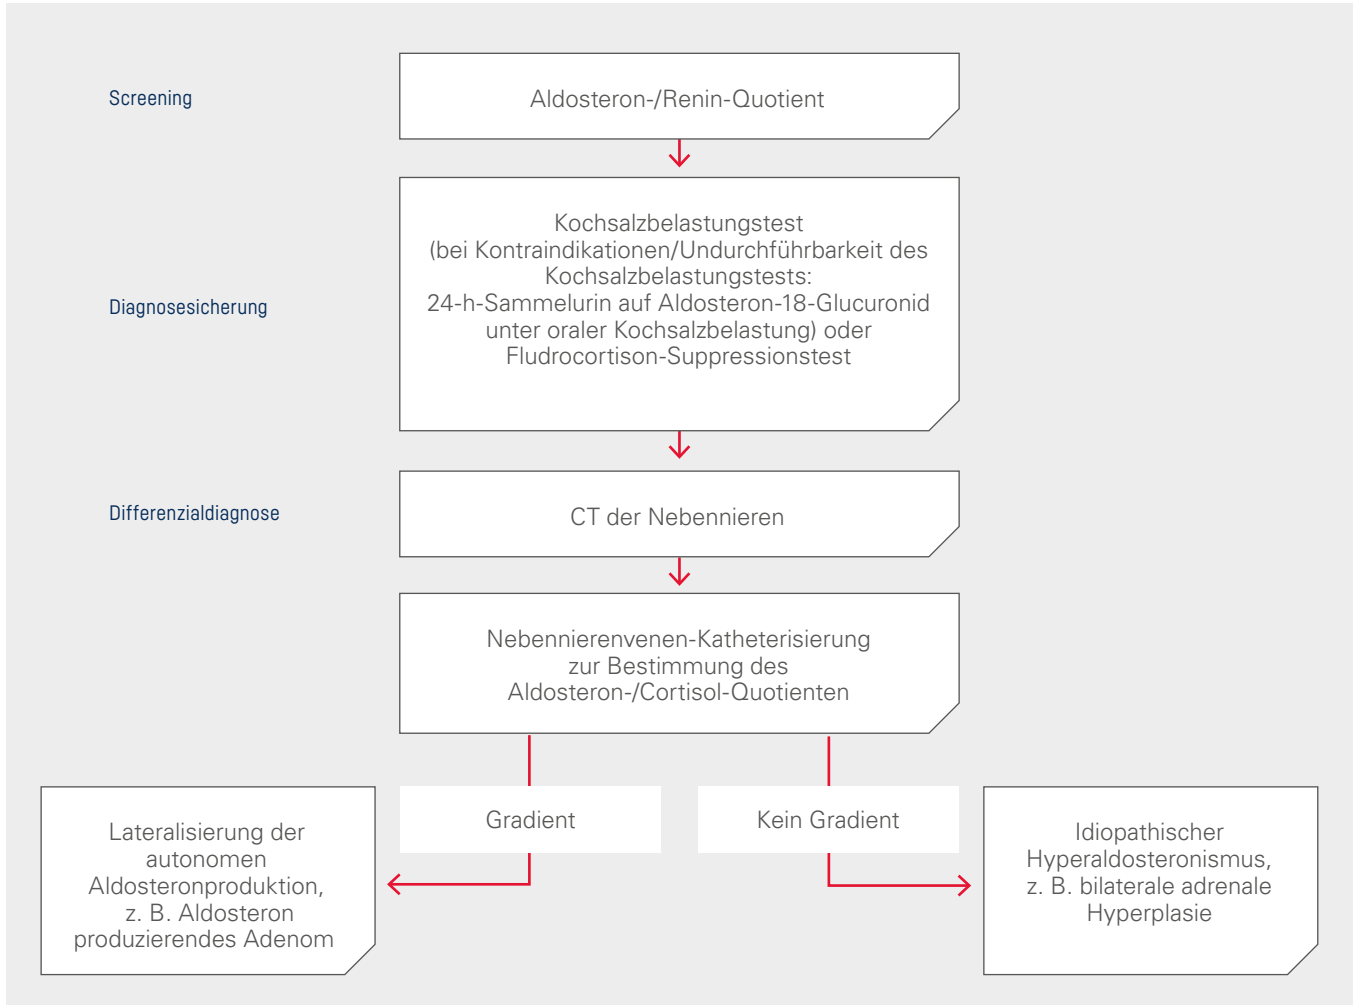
Screening

Aldosteron-/Renin-Quotient

Diagnosesicherung

Kochsalzbelastungstest (bei Kontraindikationen/Undurchführbarkeit des Kochsalzbelastungstests: 24-h-Sammelurin auf Aldosteron-18-Glucuronid unter oraler Kochsalzbelastung) oder Fludrocortison-Suppressionstest

Differenzialdiagnose

CT der Nebennieren

Nebennierenvenen-Katheterisierung zur Bestimmung des Aldosteron-/Cortisol-Quotienten

Gradient

Kein Gradient

Lateralisierung der autonomen Aldosteronproduktion, z. B. Aldosteron produzierendes Adenom

Idiopathischer Hyperaldosteronismus, z. B. bilaterale adrenale Hyperplasie